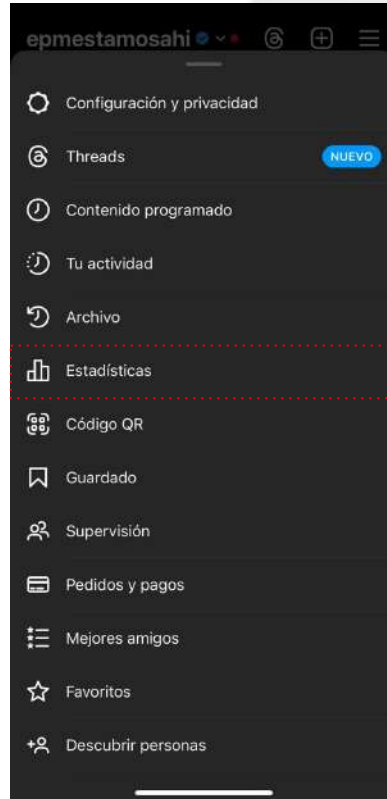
epmestamosahi

Configuración y privacidad

Threads NUEVO

Contenido programado

Tu actividad

Archivo

Estadísticas

Código QR

Guardado

Supervisión

Pedidos y pagos

Mejores amigos

Favoritos

Descubrir personas